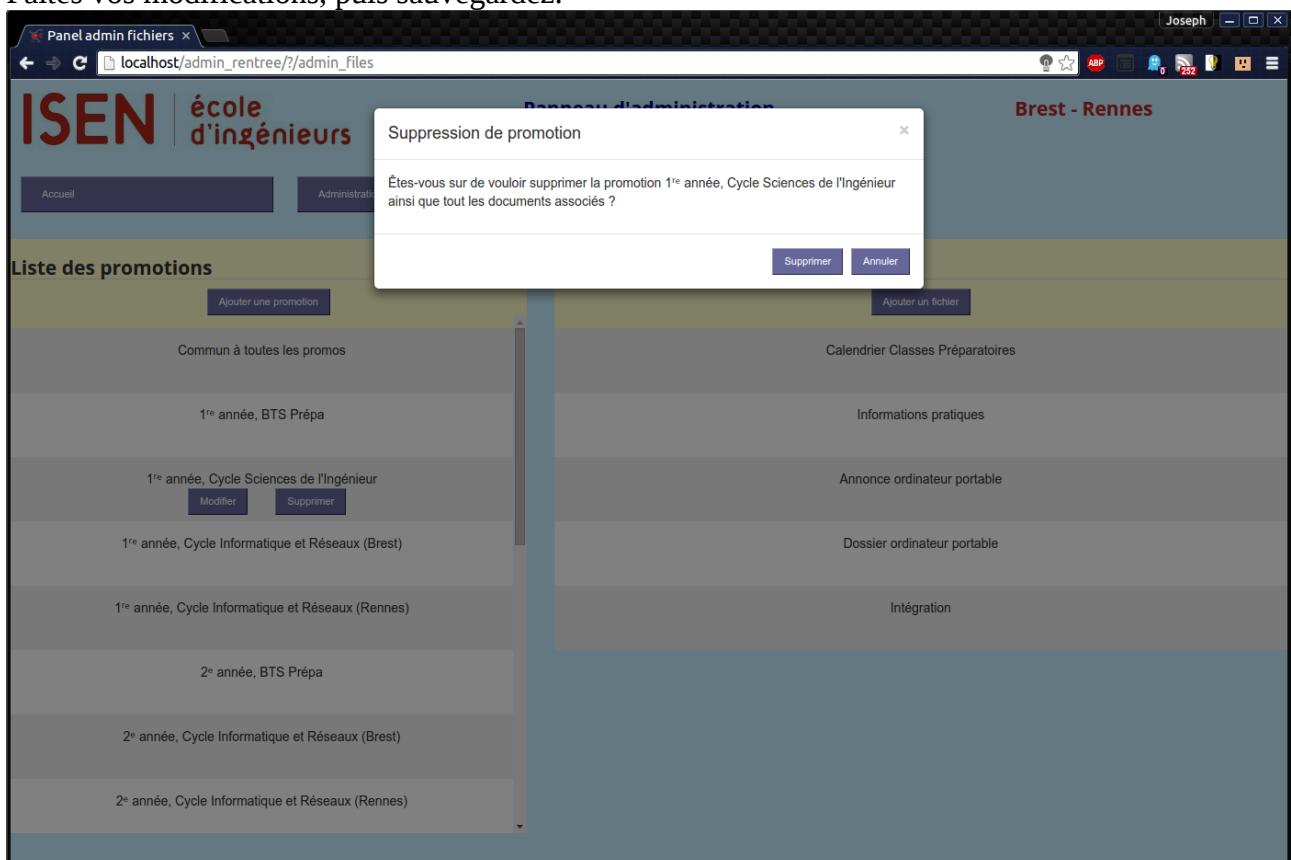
Faites vos modifications, puis sauvegardez.

Panel admin fichiers ×

Joseph

localhost/admin_rentree/?/admin_files

ABP 0 252

ISEN | école d'ingénieurs

Panneau d'administration

Brest - Rennes

Accueil

Administratio

Suppression de promotion

×

Êtes-vous sur de vouloir supprimer la promotion 1$^{re}$ année, Cycle Sciences de l'Ingénieur ainsi que tout les documents associés ?

Supprimer

Annuler

Liste des promotions

Ajouter une promotion

Commun à toutes les promos

1$^{re}$ année, BTS Prépa

1$^{re}$ année, Cycle Sciences de l'Ingénieur

Modifier

Supprimer

1$^{re}$ année, Cycle Informatique et Réseaux (Brest)

1$^{re}$ année, Cycle Informatique et Réseaux (Rennes)

2$^{e}$ année, BTS Prépa

2$^{e}$ année, Cycle Informatique et Réseaux (Brest)

2$^{e}$ année, Cycle Informatique et Réseaux (Rennes)

Ajouter un fichier

Calendrier Classes Préparatoires

Informations pratiques

Annonce ordinateur portable

Dossier ordinateur portable

Intégration